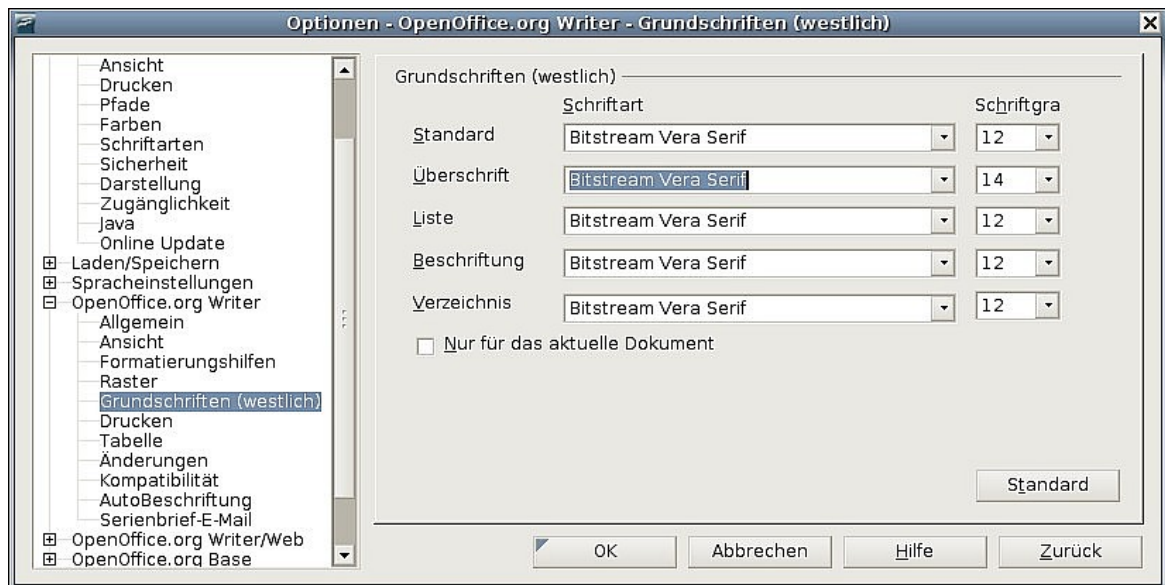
Optionen - OpenOffice.org Writer - Grundschriften (westlich)

Ansicht
Drucken
Pfade
Farben
Schriftarten
Sicherheit
Darstellung
Zugänglichkeit
Java
Online Update
Laden/Speichern
Spracheinstellungen
OpenOffice.org Writer
Allgemein
Ansicht
Formatierungshilfen
Raster
Grundschriften (westlich)
Drucken
Tabelle
Änderungen
Kompatibilität
AutoBeschriftung
Serienbrief-E-Mail
OpenOffice.org Writer/Web
OpenOffice.org Base

Grundschriften (westlich)

| | Schriftart | Schriftgra |
|---|---|---|
| Standard | Bitstream Vera Serif | 12 |
| Überschrift | Bitstream Vera Serif | 14 |
| Liste | Bitstream Vera Serif | 12 |
| Beschriftung | Bitstream Vera Serif | 12 |
| Verzeichnis | Bitstream Vera Serif | 12 |

Nur für das aktuelle Dokument

Standard

OK
Abbrechen
Hilfe
Zurück